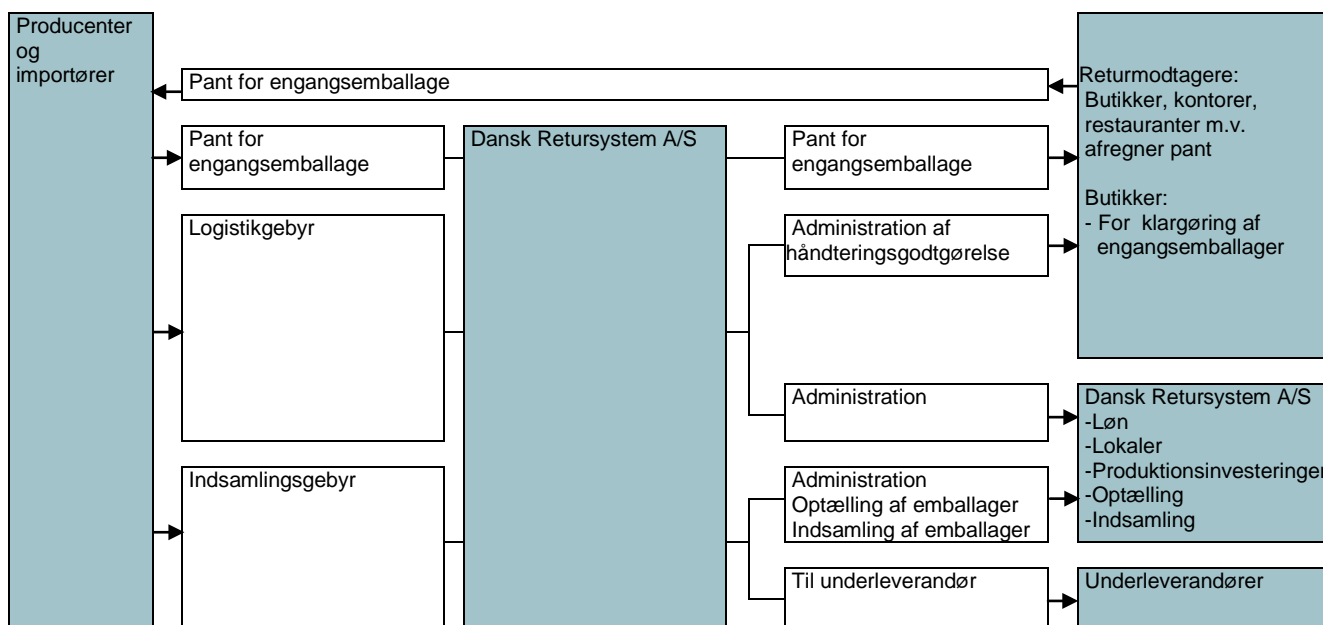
Producenter og importører

Pant for engangsemballage

Returmodtagere: Butikker, kontorer, restauranter m.v. afregner pant

Butikker:
- For klargøring af engangsemballager

Pant for engangsemballage

Dansk Retursystem A/S

Pant for engangsemballage

Logistikgebyr

Administration af håndteringsgodtgørelse

Administration

Dansk Retursystem A/S
-Løn
-Lokaler
-Produktionsinvesteringer
-Optælling
-Indsamling

Indsamlingsgebyr

Administration
Optælling af emballager
Indsamling af emballager

Til underleverandør

Underleverandører